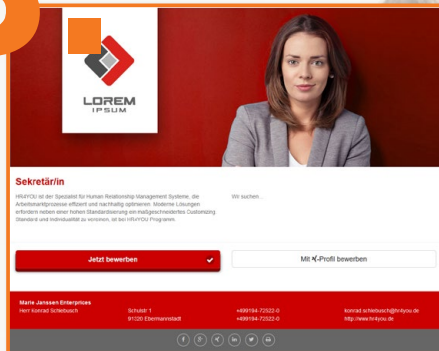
LOREM
IPSUM

Sekretär/in

HR4YOU ist der Spezialist für Human Relationship Management Systeme, die Arbeitsmarktprozesse effizient und nachhaltig optimieren. Moderne Lösungen erfordern neben einer hohen Standardisierung ein maßgeschneidertes Customizing. Standard und Individualität zu vereinen, ist bei HR4YOU Programm.

Wir suchen...

Jetzt bewerben

Mit X-Profil bewerben

Marie Janssen Enterprices
Herr Konrad Schlebusch

Schulstr 1
91126 Ebermannstadt

+499194-72522-0
+499194-72522-0

konrad.schlebusch@hr4you.de
http://www.hr4you.de